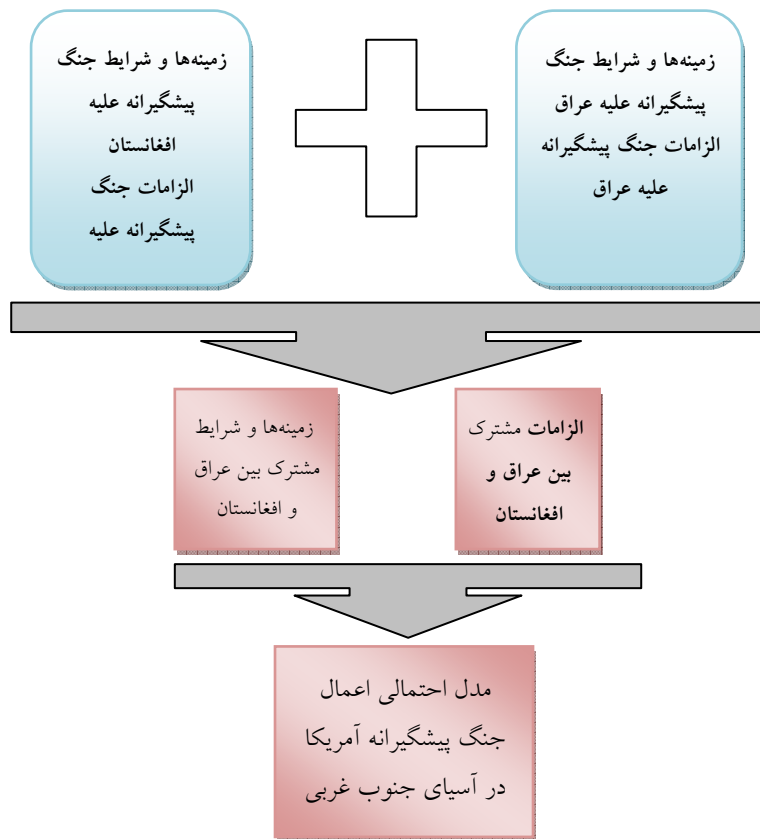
زمینه‌ها و شرایط جنگ پیشگیرانه علیه عراق الزامات جنگ پیشگیرانه علیه عراق

زمینه‌ها و شرایط جنگ پیشگیرانه علیه افغانستان الزامات جنگ پیشگیرانه علیه

الزامات مشترک بین عراق و افغانستان

زمینه‌ها و شرایط مشترک بین عراق و افغانستان

مدل احتمالی اعمال جنگ پیشگیرانه آمریکا در آسیای جنوب غربی